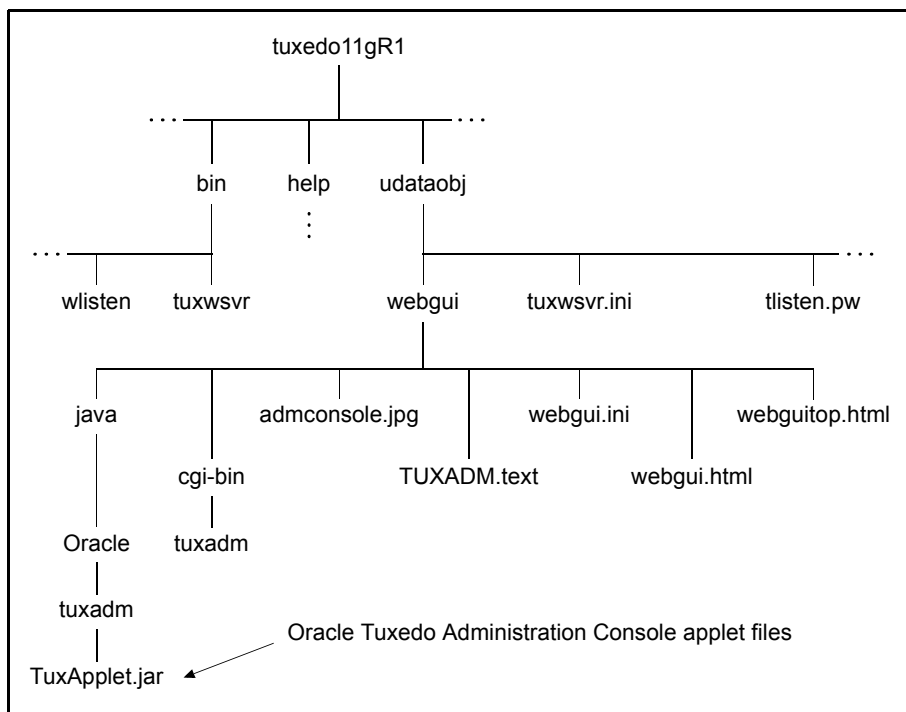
tuxedo11gR1

. . .

. . .

bin

help

udataobj

. . .

. . .

wlisten

tuxwsvr

webgui

tuxwsvr.ini

tlisten.pw

java

cgi-bin

admconsole.jpg

TUXADM.text

webgui.ini

webgui.html

webguitop.html

tuxadm

Oracle

tuxadm

TuxApplet.jar

Oracle Tuxedo Administration Console applet files